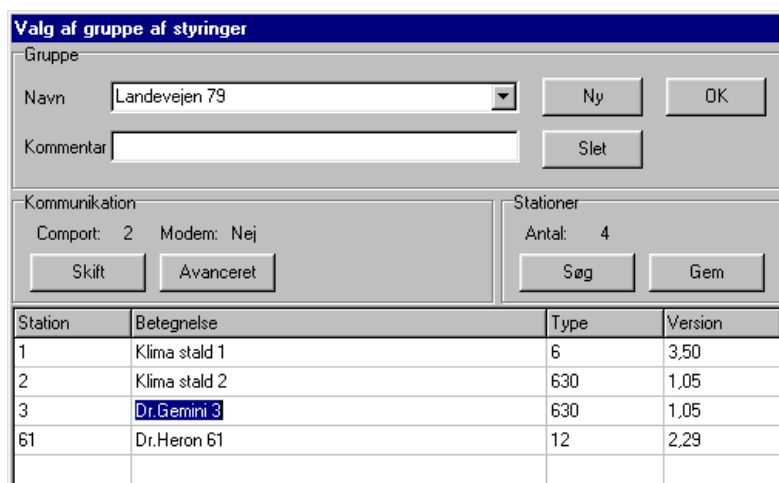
Valg af gruppe af styringer

Gruppe

Navn Landevejen 79

Ny

OK

Kommentar

Slet

Kommunikation

Comport: 2 Modem: Nej

Skift

Avanceret

Stationer

Antal: 4

Søg

Gem

| Station | Betegnelse | Type | Version |
|---|---|---|---|
| 1 | Klima stald 1 | 6 | 3,50 |
| 2 | Klima stald 2 | 630 | 1,05 |
| 3 | Dr.Gemini 3 | 630 | 1,05 |
| 61 | Dr.Heron 61 | 12 | 2,29 |